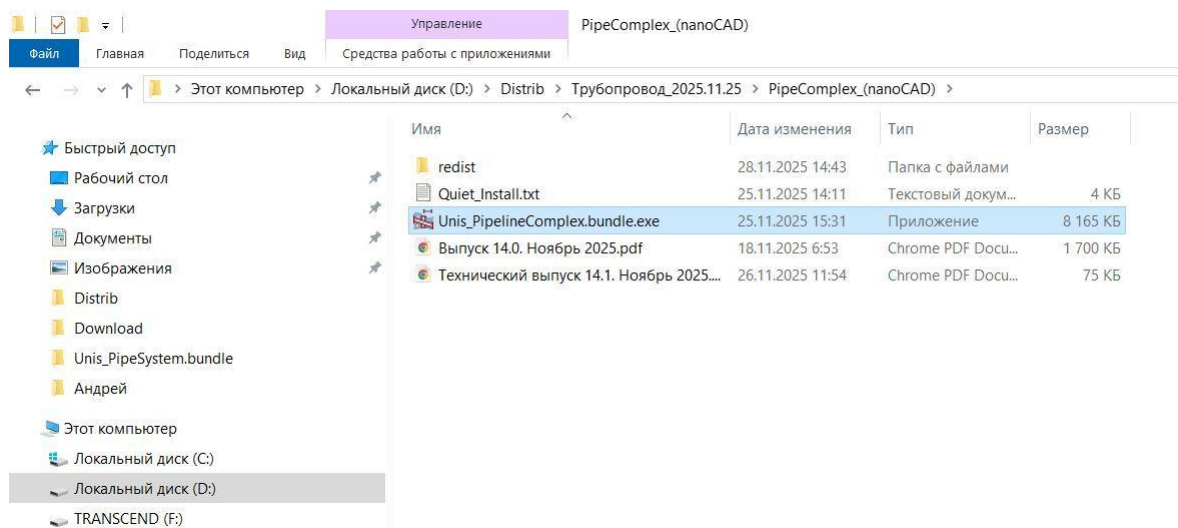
Управление
PipeComplex_(nanoCAD)

Файл Главная Поделиться Вид Средства работы с приложениями

> Этот компьютер > Локальный диск (D:) > Distrib > Трубопровод_2025.11.25 > PipeComplex_(nanoCAD) >

Быстрый доступ
Рабочий стол
Загрузки
Документы
Изображения
Distrib
Download
Unis_PipeSystem.bundle
Андрей

Этот компьютер
Локальный диск (C:)
Локальный диск (D:)
TRANSCEND (F:)

| Имя | Дата изменения | Тип | Размер |
|---|---|---|---|
| redist | 28.11.2025 14:43 | Папка с файлами | |
| Quiet_Install.txt | 25.11.2025 14:11 | Текстовый докум... | 4 КБ |
| Unis_PipelineComplex.bundle.exe | 25.11.2025 15:31 | Приложение | 8 165 КБ |
| Выпуск 14.0. Ноябрь 2025.pdf | 18.11.2025 6:53 | Chrome PDF Docu... | 1 700 КБ |
| Технический выпуск 14.1. Ноябрь 2025.... | 26.11.2025 11:54 | Chrome PDF Docu... | 75 КБ |